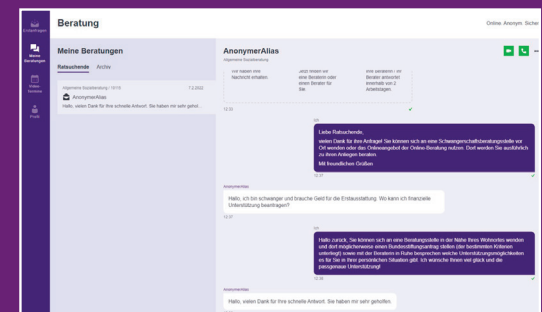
Beratung

Online. Anonym. Sicher.

Einstellungen

Meine Beratungen

Online-Termine

Profil

Meine Beratungen

Ratsuchende Archiv

Allgemeine Sozialberatung / 1115 7.2.2022

AnonymerAlias

Hallo, vielen Dank für Ihre schnelle Antwort. Sie haben mir sehr geholfen.

AnonymerAlias

Allgemeine Sozialberatung

Sie haben eine Nachricht erhalten. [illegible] Jetzt finden wir eine Beraterin oder einen Berater für Sie. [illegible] eine Beraterin / ein Berater antwortet innerhalb von 2 Arbeitstagen.

12:35

Ich

Liebe Ratsuchende,

vielen Dank für Ihre Anfrage! Sie können sich an eine Schwangerschaftsberatungsstelle vor Ort wenden oder das Onlineangebot der Online-Beratung nutzen. Dort werden Sie ausführlich zu Ihrem Anliegen beraten.

Mit freundlichen Grüßen

12:37

AnonymerAlias

Hallo, ich bin schwanger und brauche Geld für die Erstausstattung. Wo kann ich finanzielle Unterstützung beantragen?

12:37

Ich

Hallo zurück. Sie können sich an eine Beratungsstelle in der Nähe Ihres Wohnortes wenden und dort möglicherweise einen Bundesstiftungsantrag stellen (der bestimmten Kriterien unterliegt) sowie mit der Beraterin in Ruhe besprechen welche Unterstützungsmöglichkeiten es für Sie in Ihrer persönlichen Situation gibt. Ich wünsche Ihnen viel glück und die passgenaue Unterstützung!

12:38

AnonymerAlias

Hallo, vielen Dank für Ihre schnelle Antwort. Sie haben mir sehr geholfen.